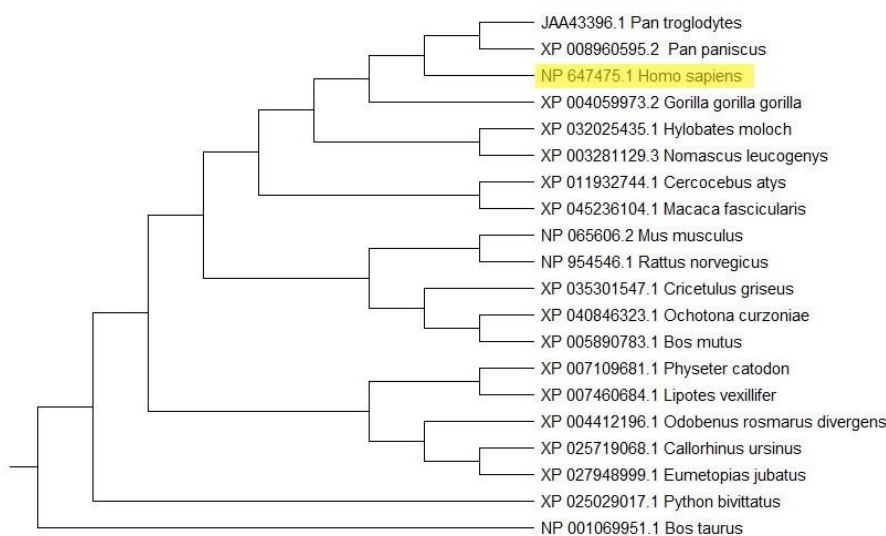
JAA43396.1 Pan troglodytes
XP 008960595.2 Pan paniscus
NP 647475.1 Homo sapiens
XP 004059973.2 Gorilla gorilla gorilla
XP 032025435.1 Hylobates moloch
XP 003281129.3 Nomascus leucogenys
XP 011932744.1 Cercocebus atys
XP 045236104.1 Macaca fascicularis
NP 065606.2 Mus musculus
NP 954546.1 Rattus norvegicus
XP 035301547.1 Cricetulus griseus
XP 040846323.1 Ochotona curzoniae
XP 005890783.1 Bos mutus
XP 007109681.1 Physeter catodon
XP 007460684.1 Lipotes vexillifer
XP 004412196.1 Odobenus rosmarus divergens
XP 025719068.1 Callorhinus ursinus
XP 027948999.1 Eumetopias jubatus
XP 025029017.1 Python bivittatus
NP 001069951.1 Bos taurus